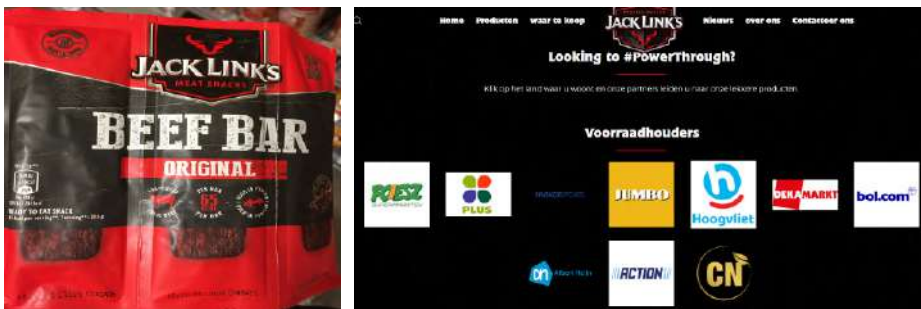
JACK LINK'S
MEAT SNACKS
BEEF BAR
ORIGINAL
READY TO EAT SNACK
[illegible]

Home Producten Waar te koop JACK LINK'S Nieuws Over ons Contacteer ons

Looking to #PowerThrough?

Klik op het land waar u woont en onze partners leiden u naar onze lekkere producten.

Voorraadhouders

POIESZ SUPERMARKTEN
PLUS
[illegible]
JUMBO
Hoogvliet
DEKAMARKT
bol.com
Albert Heijn
ACTION
CN